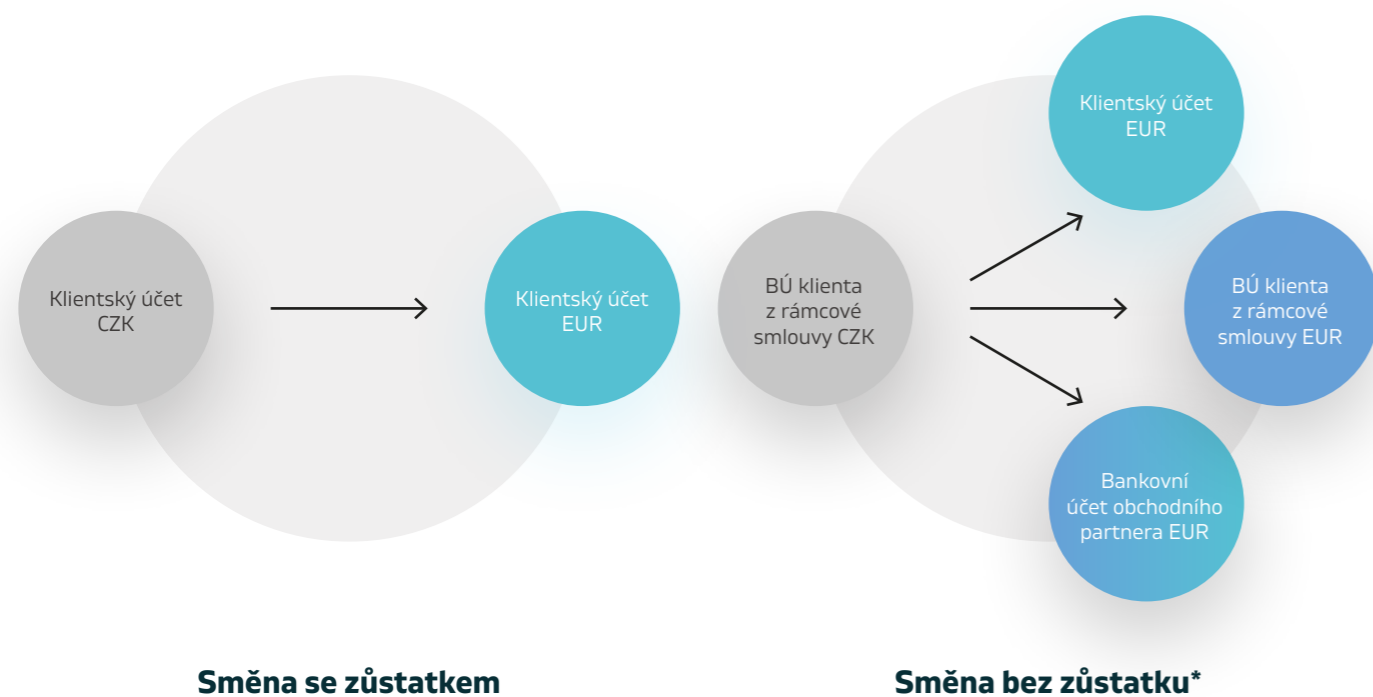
Klientský účet CZK

Klientský účet EUR

BÚ klienta z rámcové smlouvy CZK

Klientský účet EUR

BÚ klienta z rámcové smlouvy EUR

Bankovní účet obchodního partnera EUR

Směna se zůstatkem

Směna bez zůstatku*